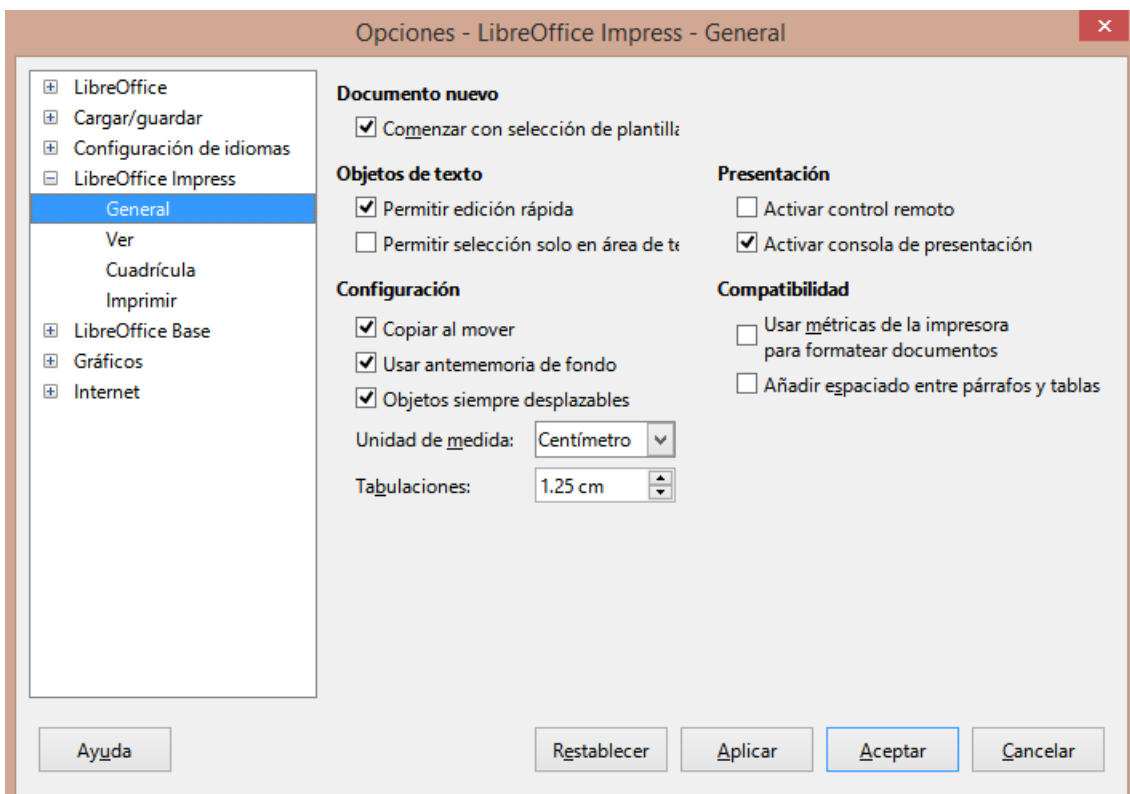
Opciones - LibreOffice Impress - General

LibreOffice
Cargar/guardar
Configuración de idiomas
LibreOffice Impress
General
Ver
Cuadrícula
Imprimir
LibreOffice Base
Gráficos
Internet

Documento nuevo
Comenzar con selección de plantilla

Objetos de texto
Permitir edición rápida
Permitir selección solo en área de te

Configuración
Copiar al mover
Usar antememoria de fondo
Objetos siempre desplazables
Unidad de medida: Centímetro
Tabulaciones: 1.25 cm

Presentación
Activar control remoto
Activar consola de presentación

Compatibilidad
Usar métricas de la impresora para formatear documentos
Añadir espaciado entre párrafos y tablas

Ayuda
Restablecer
Aplicar
Aceptar
Cancelar